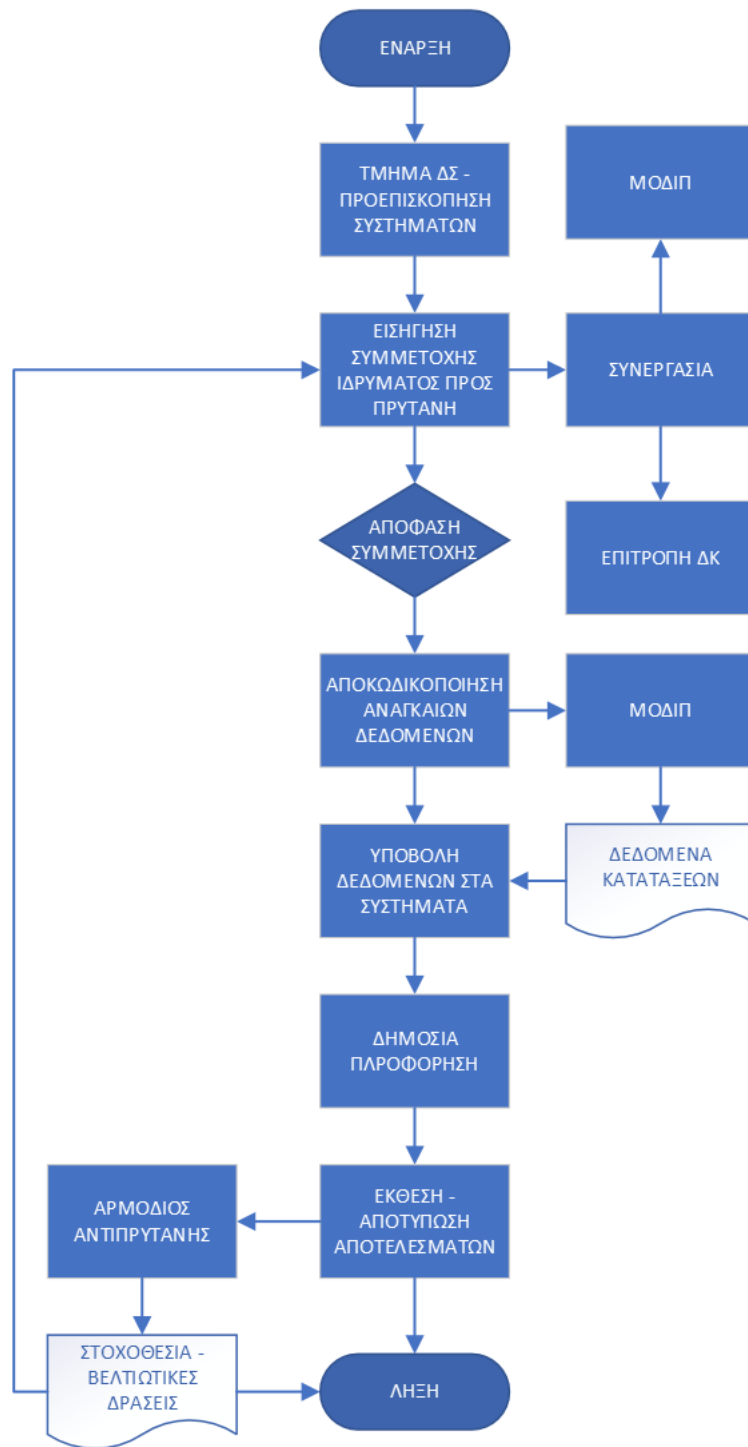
ΕΝΑΡΞΗ

ΤΜΗΜΑ ΔΣ - ΠΡΟΕΠΙΣΚΟΠΗΣΗ ΣΥΣΤΗΜΑΤΩΝ

ΜΟΔΙΠ

ΕΙΣΗΓΗΣΗ ΣΥΜΜΕΤΟΧΗΣ ΙΔΡΥΜΑΤΟΣ ΠΡΟΣ ΠΡΥΤΑΝΗ

ΣΥΝΕΡΓΑΣΙΑ

ΑΠΟΦΑΣΗ ΣΥΜΜΕΤΟΧΗΣ

ΕΠΙΤΡΟΠΗ ΔΚ

ΑΠΟΚΩΔΙΚΟΠΟΙΗΣΗ ΑΝΑΓΚΑΙΩΝ ΔΕΔΟΜΕΝΩΝ

ΜΟΔΙΠ

ΥΠΟΒΟΛΗ ΔΕΔΟΜΕΝΩΝ ΣΤΑ ΣΥΣΤΗΜΑΤΑ

ΔΕΔΟΜΕΝΑ ΚΑΤΑΤΑΞΕΩΝ

ΔΗΜΟΣΙΑ ΠΛΡΟΦΟΡΗΣΗ

ΑΡΜΟΔΙΟΣ ΑΝΤΙΠΡΥΤΑΝΗΣ

ΕΚΘΕΣΗ - ΑΠΟΤΥΠΩΣΗ ΑΠΟΤΕΛΕΣΜΑΤΩΝ

ΣΤΟΧΟΘΕΣΙΑ - ΒΕΛΤΙΩΤΙΚΕΣ ΔΡΑΣΕΙΣ

ΛΗΞΗ